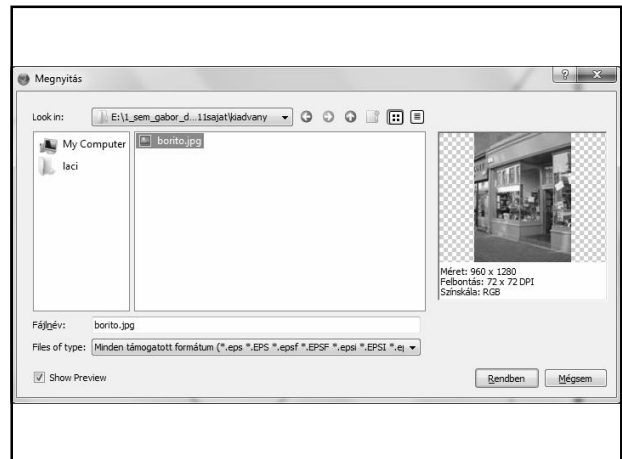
Megnyitás

Look in: E:\1_sem_gabor_d...11sajat\kiadvany

My Computer
laci

borito.jpg

Méret: 960 x 1280
Felbontás: 72 x 72 DPI
Színskála: RGB

Fájlnév: borito.jpg
Files of type: Minden támogatott formátum (*.eps *.EPS *.epsf *.EPSF *.epsi *.EPSI *.e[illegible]

Show Preview

Rendben
Mégsem